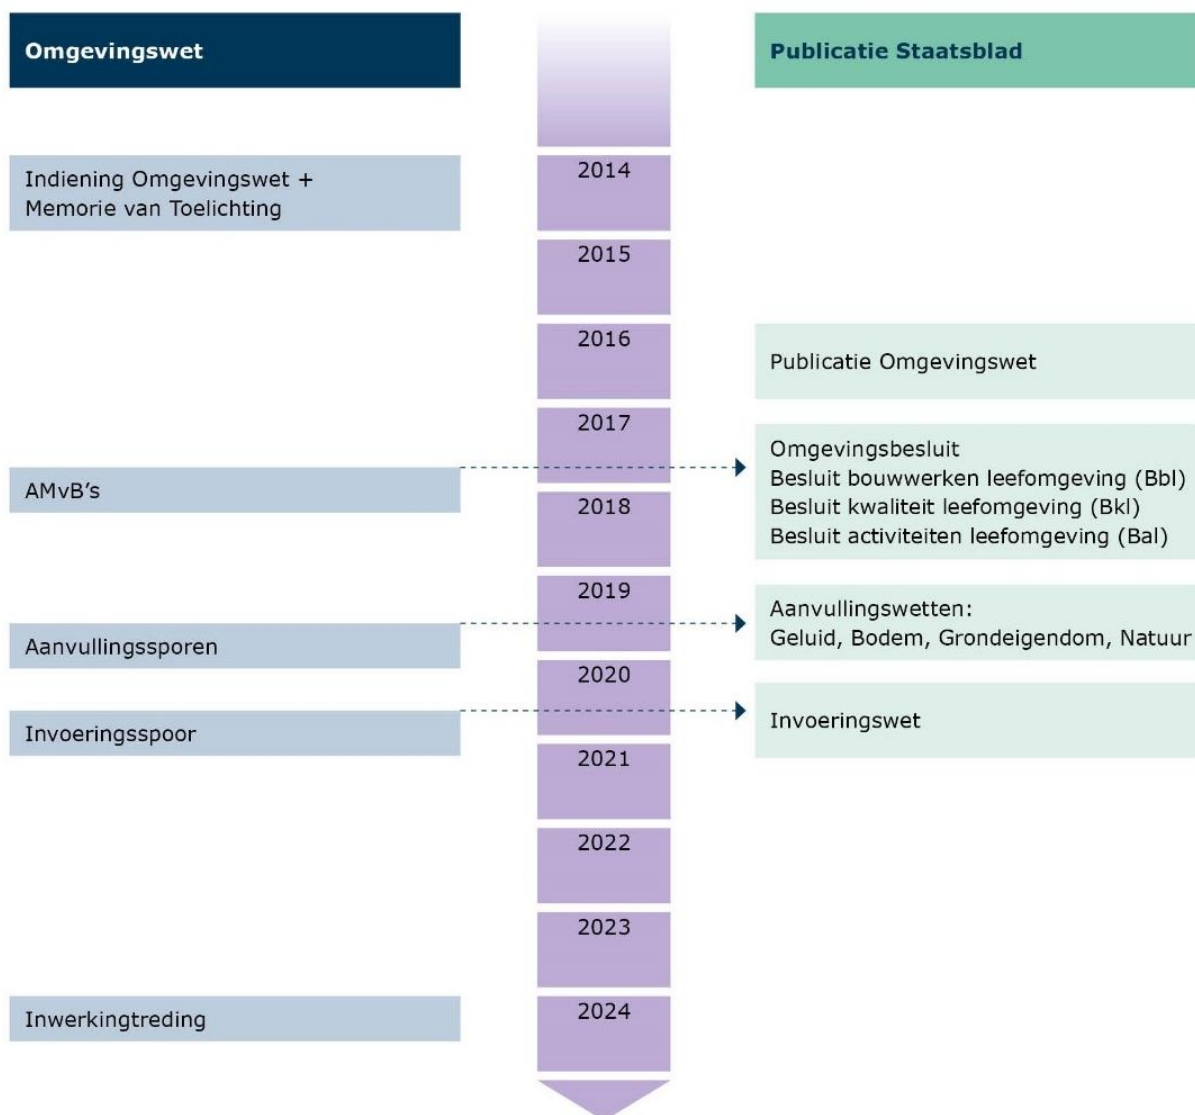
Omgevingswet

Publicatie Staatsblad

Indiening Omgevingswet + Memorie van Toelichting

2014

2015

2016

Publicatie Omgevingswet

2017

AMvB's

Omgevingsbesluit
Besluit bouwwerken leefomgeving (Bbl)
Besluit kwaliteit leefomgeving (Bkl)
Besluit activiteiten leefomgeving (Bal)

2018

2019

Aanvullingssporen

Aanvullingswetten:
Geluid, Bodem, Grondeigendom, Natuur

2020

Invoeringsspoor

Invoeringswet

2021

2022

2023

Inwerkingtreding

2024